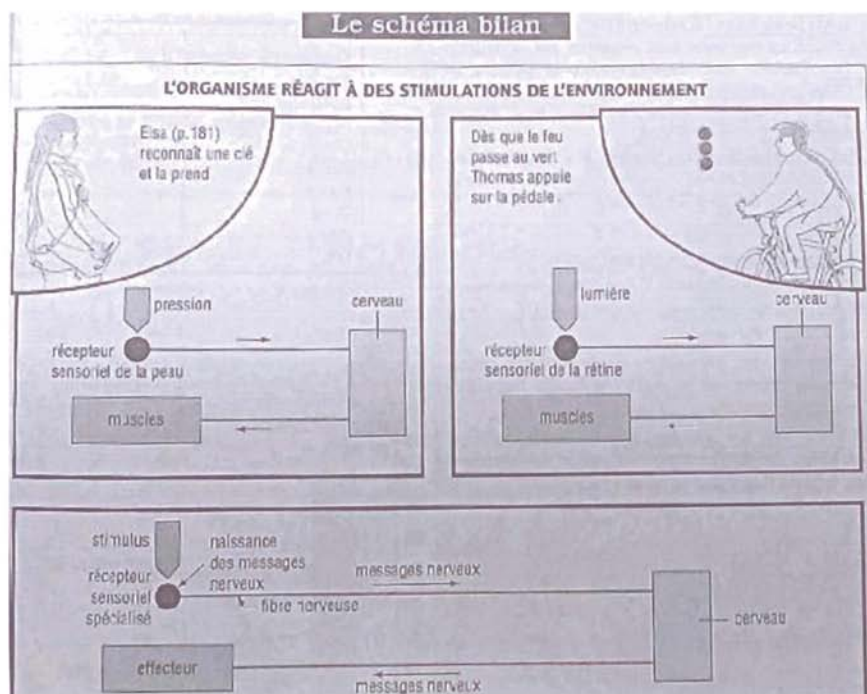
Le schéma bilan

L'ORGANISME RÉAGIT À DES STIMULATIONS DE L'ENVIRONNEMENT

Elsa (p.181) reconnaît une clé et la prend

pression

cerveau

récepteur sensoriel de la peau

muscles

Dès que le feu passe au vert, Thomas appuie sur la pédale.

lumière

cerveau

récepteur sensoriel de la rétine

muscles

stimulus

naissance des messages nerveux

messages nerveux

récepteur sensoriel spécialisé

fibre nerveuse

cerveau

effecteur

messages nerveux